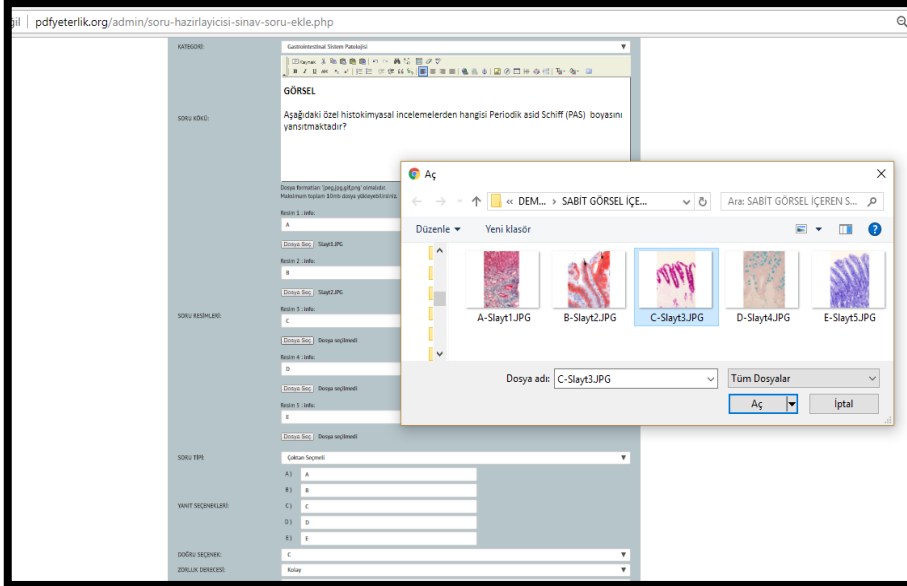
gil | pdfyeterlik.org/admin/soru-hazirlayicisi-sinav-soru-ekle.php

KATEGORİ: Gastrointestinal Sistem Patolojisi

GÖRSEL

Aşağıdaki özel histokimyasal incelemelerden hangisi Periodik asid Schiff (PAS) boyasını yansıtmaktadır?

SORU KÖKÜ:

Dosya formatları 'jpeg,jpg,gif,png' olmalıdır.
Maksimum toplam 10mb dosya yükleyebilirsiniz.

Resim 1 : info:
A
Dosya Seç Slayt1.JPG

Resim 2 : info:
B
Dosya Seç Slayt2.JPG

SORU RESİMLERİ:

Resim 3 : info:
C
Dosya Seç Dosya seçilmedi

Resim 4 : info:
D
Dosya Seç Dosya seçilmedi

Resim 5 : info:
E
Dosya Seç Dosya seçilmedi

SORU TİPİ: Çoktan Seçmeli

A ) A
B ) B
YANIT SEÇENEKLERİ: C ) C
D ) D
E ) E

DOĞRU SEÇENEK: C
ZORLUK DERECESİ: Kolay

Aç

« DEM... › SABİT GÖRSEL İÇE...

Ara: SABİT GÖRSEL İÇEREN S...

Düzenle ▾ Yeni klasör

A-Slayt1.JPG B-Slayt2.JPG C-Slayt3.JPG D-Slayt4.JPG E-Slayt5.JPG

Dosya adı: C-Slayt3.JPG

Tüm Dosyalar

Aç

İptal